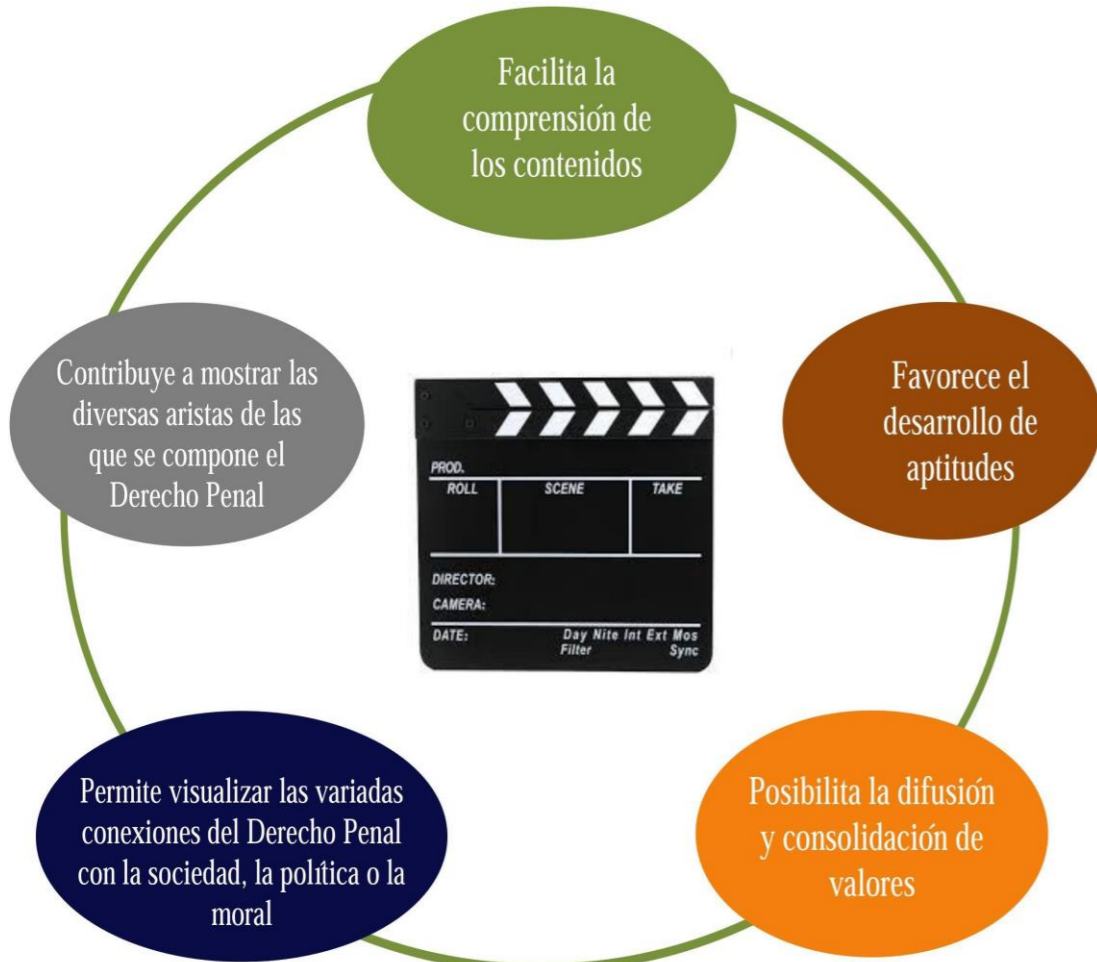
Facilita la comprensión de los contenidos

Favorece el desarrollo de aptitudes

Posibilita la difusión y consolidación de valores

Permite visualizar las variadas conexiones del Derecho Penal con la sociedad, la política o la moral

Contribuye a mostrar las diversas aristas de las que se compone el Derecho Penal

PROD.
ROLL
SCENE
TAKE
DIRECTOR:
CAMERA:
DATE:
Day Nite Int Ext Mos
Filter
Sync